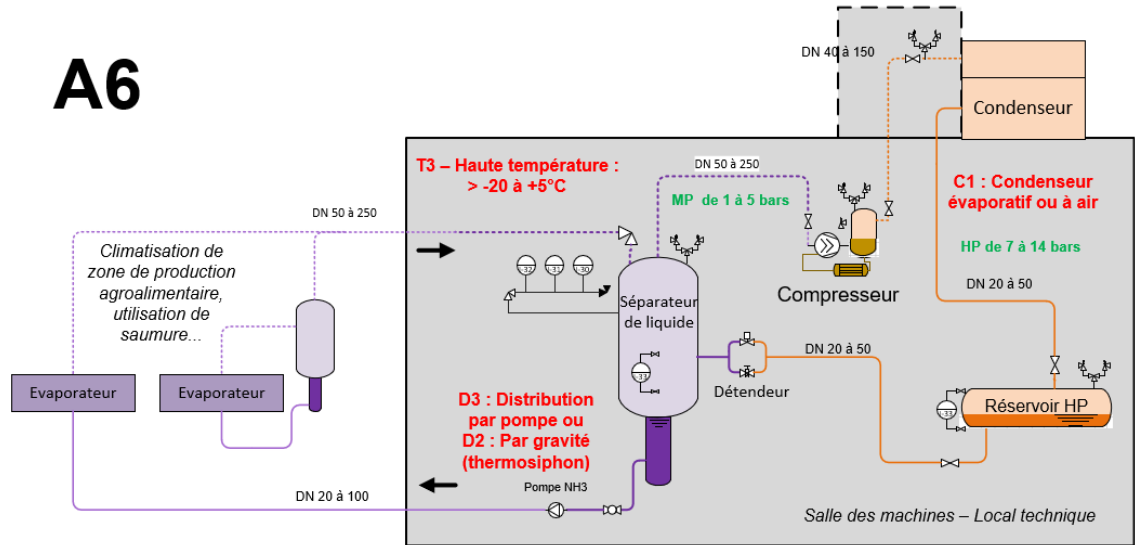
A6

DN 40 à 150

Condenseur

T3 – Haute température : > -20 à +5°C

DN 50 à 250

MP de 1 à 5 bars

C1 : Condenseur évaporatif ou à air

HP de 7 à 14 bars

DN 50 à 250

Climatisation de zone de production agroalimentaire, utilisation de saumure...

Compresseur

DN 20 à 50

Séparateur de liquide

DN 20 à 50

Evaporateur

Evaporateur

Détendeur

Réservoir HP

D3 : Distribution par pompe ou D2 : Par gravité (thermosiphon)

Pompe NH3

DN 20 à 100

Salle des machines – Local technique